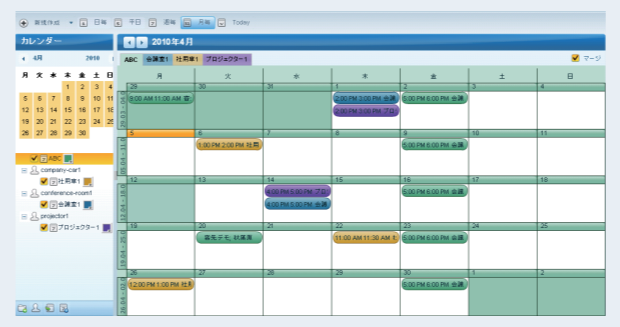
新規作成 日報 平日 週報 月報 Today

カレンダー

4 2010

| 月 | 火 | 水 | 木 | 金 | 土 | 日 |
|---|---|---|---|---|---|---|
| | | | 1 | 2 | 3 | 4 |
| 5 | 6 | 7 | 8 | 9 | 10 | 11 |
| 12 | 13 | 14 | 15 | 16 | 17 | 18 |
| 19 | 20 | 21 | 22 | 23 | 24 | 25 |
| 26 | 27 | 28 | 29 | 30 | | |

ABC
company-car1
社用車1
conference-room1
会議室1
projector1
プロジェクター1

2010年4月

ABC 会議室1 社用車1 プロジェクター1

マージ

| | 月 | 火 | 水 | 木 | 金 | 土 | 日 |
|---|---|---|---|---|---|---|---|
| 03/29 - 04/04 | 29 8:00 AM 11:00 AM 会 | 30 | 31 | 1 2:00 PM 3:00 PM 会議 2:00 PM 3:00 PM プロ | 2 5:00 PM 6:00 PM 会議 | 3 | 4 |
| 04/05 - 04/11 | 5 | 6 1:00 PM 2:00 PM 社用 | 7 | 8 | 9 5:00 PM 6:00 PM 会議 | 10 | 11 |
| 04/12 - 04/18 | 12 | 13 | 14 4:00 PM 5:00 PM プロ 4:00 PM 5:00 PM 会議 | 15 | 16 5:00 PM 6:00 PM 会議 | 17 | 18 |
| 04/19 - 04/25 | 19 | 20 営業デモ: 秋葉原 | 21 | 22 11:00 AM 11:30 AM 社 | 23 5:00 PM 6:00 PM 会議 | 24 | 25 |
| 04/26 - 05/02 | 26 12:00 PM 1:00 PM 社用 | 27 | 28 | 29 | 30 5:00 PM 6:00 PM 会議 | 1 | 2 |